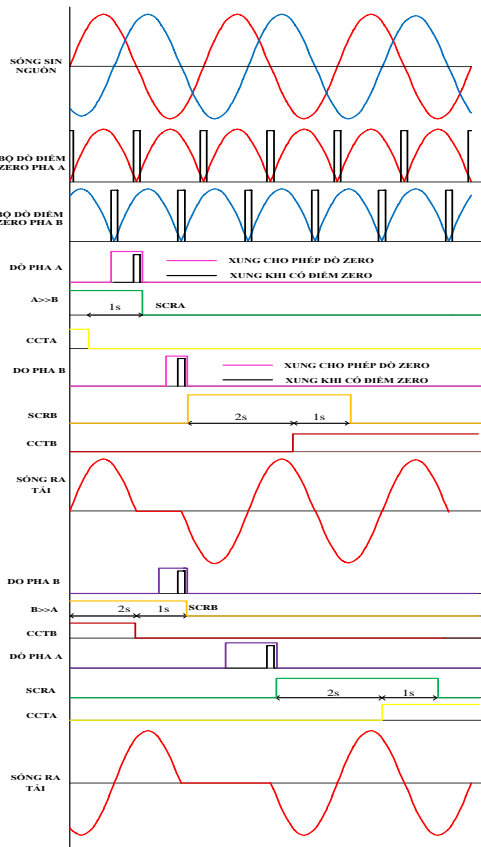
SÓNG SIN NGUỒN

BỘ DÒ ĐIỂM ZERO PHA A

BỘ DÒ ĐIỂM ZERO PHA B

DÒ PHA A

XUNG CHO PHÉP DÒ ZERO

XUNG KHI CÓ ĐIỂM ZERO

A>>B

1s

SCRA

CCTA

DO PHA B

XUNG CHO PHÉP DÒ ZERO

XUNG KHI CÓ ĐIỂM ZERO

SCRB

2s

1s

CCTB

SÓNG RA TẢI

DO PHA B

B>>A

2s

1s

SCRB

CCTB

DÒ PHA A

SCRA

2s

1s

CCTA

SÓNG RA TẢI